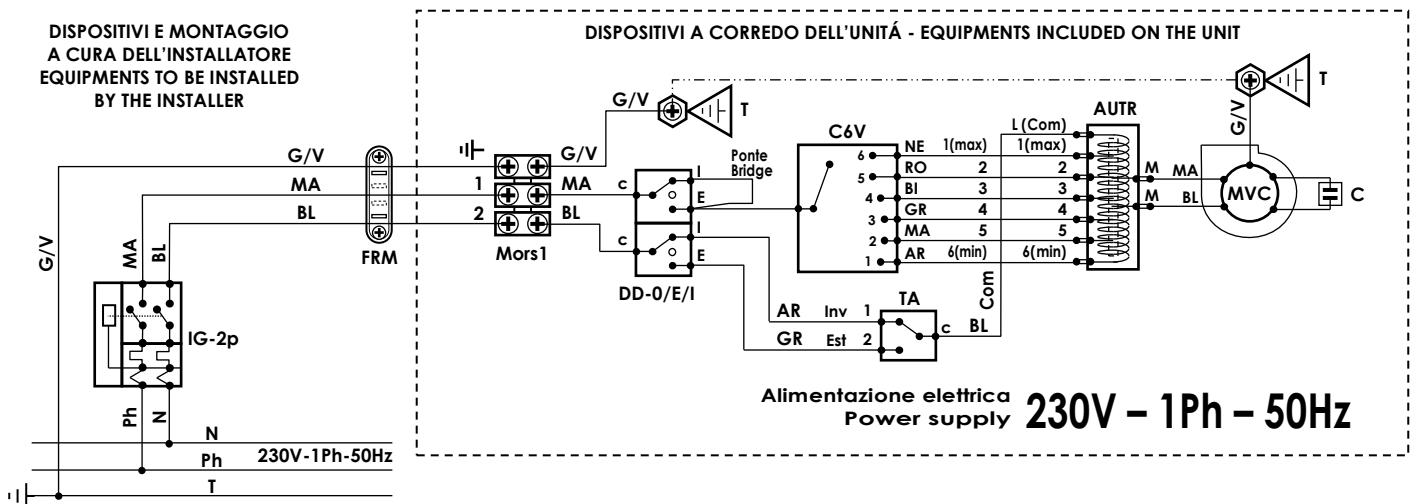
DISPOSITIVI E MONTAGGIO A CURA DELL'INSTALLATORE EQUIPMENTS TO BE INSTALLED BY THE INSTALLER

DISPOSITIVI A CORREDO DELL'UNITÁ - EQUIPMENTS INCLUDED ON THE UNIT

G/V
MA
BL
G/V
MA
BL
FRM
G/V
1
2
MA
BL
Mors1
G/V
T
T
G/V
Ponte Bridge
c
I
E
c
I
E
DD-0/E/I
C6V
6
5
4
3
2
1
NE
RO
BI
GR
MA
AR
1(max)
2
3
4
5
6(min)
L (Com)
1(max)
2
3
4
5
6(min)
AUTR
M
M
MA
BL
MVC
C
Com
AR
GR
Inv
Est
1
2
TA
c
BL
IG-2p
Ph
N
N
Ph
T
230V-1Ph-50Hz

Alimentazione elettrica
Power supply
230V – 1Ph – 50Hz